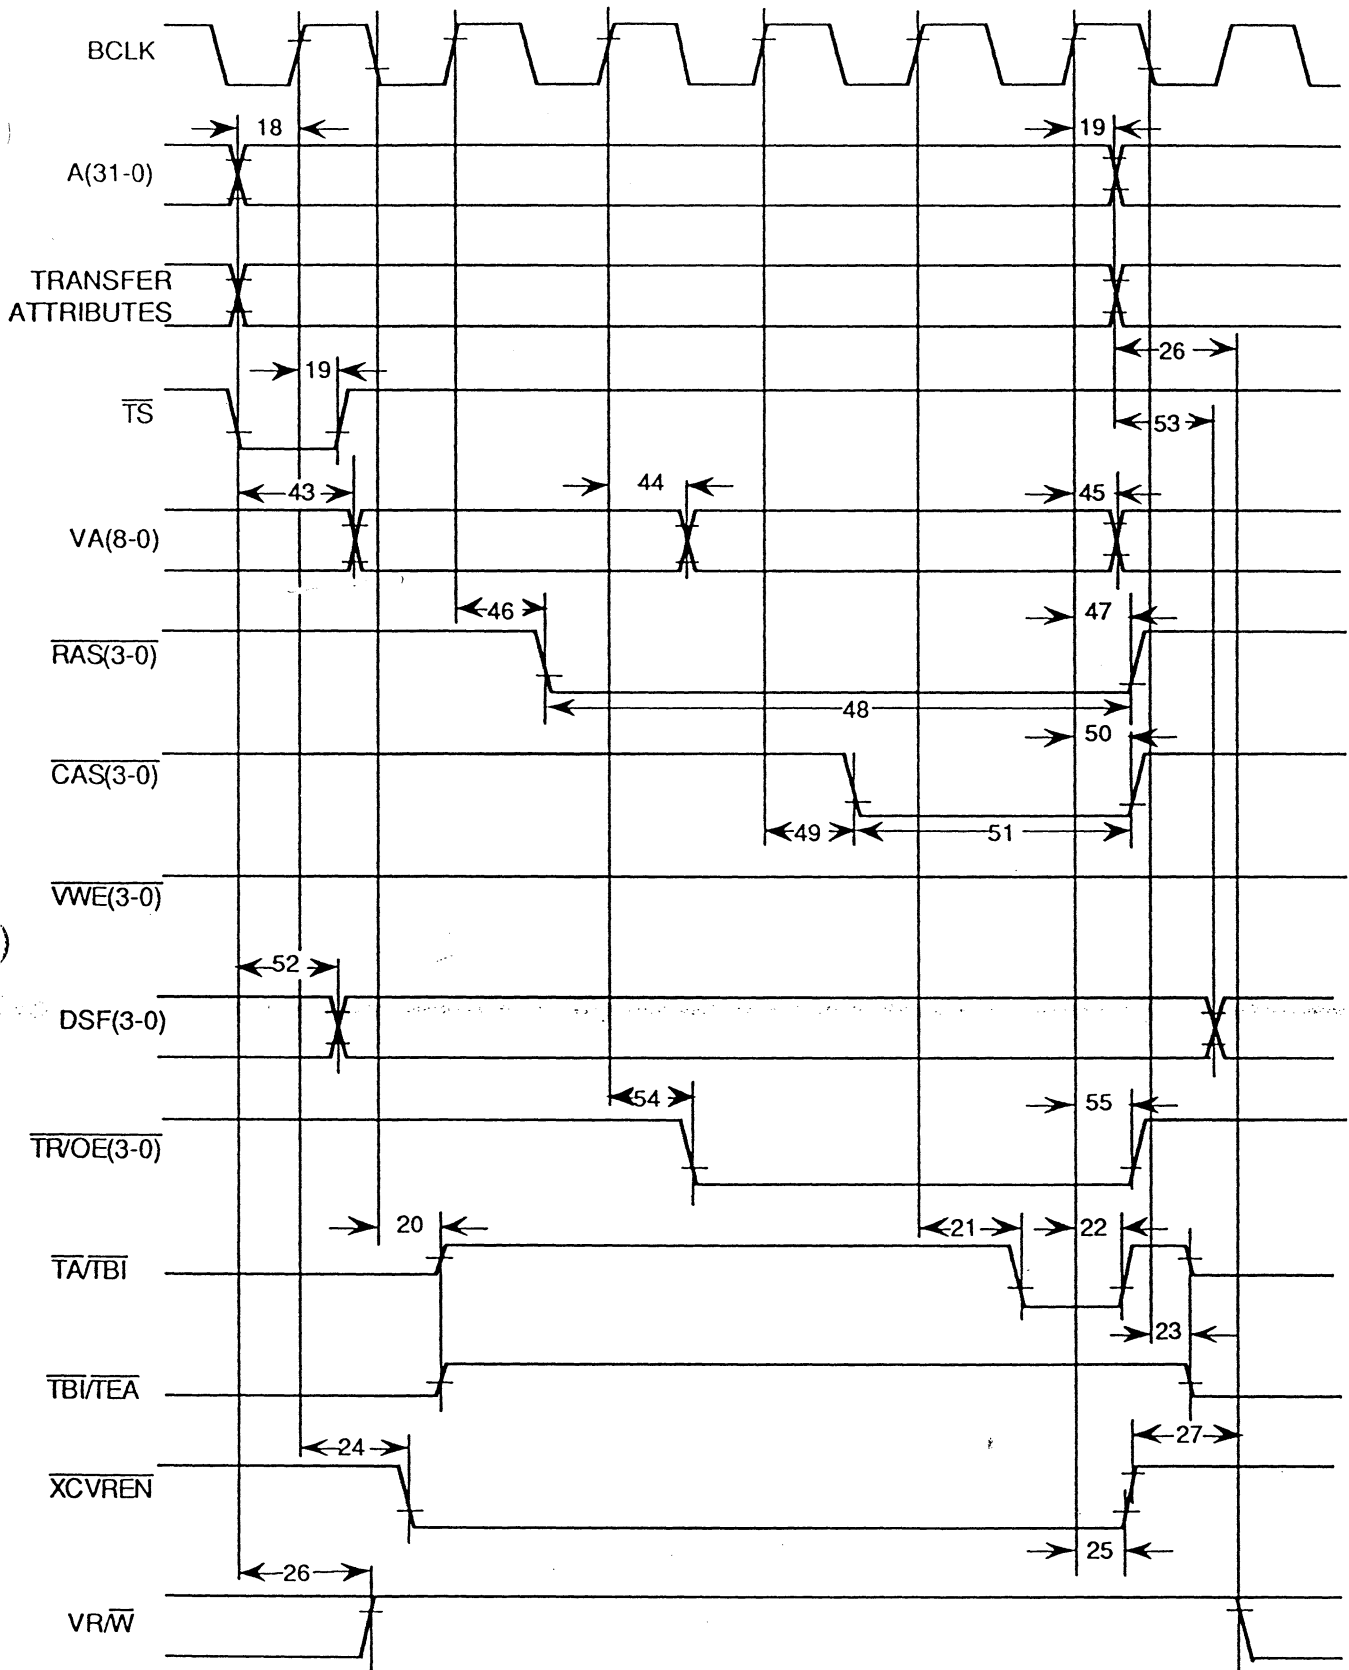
BCLK

18

19

A(31-0)

TRANSFER ATTRIBUTES

26

19

$\overline{TS}$

53

43

44

45

VA(8-0)

46

47

$\overline{RAS(3-0)}$

48

50

$\overline{CAS(3-0)}$

49

51

$\overline{VWE(3-0)}$

52

DSF(3-0)

54

55

$\overline{TR/OE(3-0)}$

20

21

22

$\overline{TA/TBI}$

23

$\overline{TBI/TEA}$

24

27

$\overline{XCVREN}$

25

26

$VR/\overline{W}$